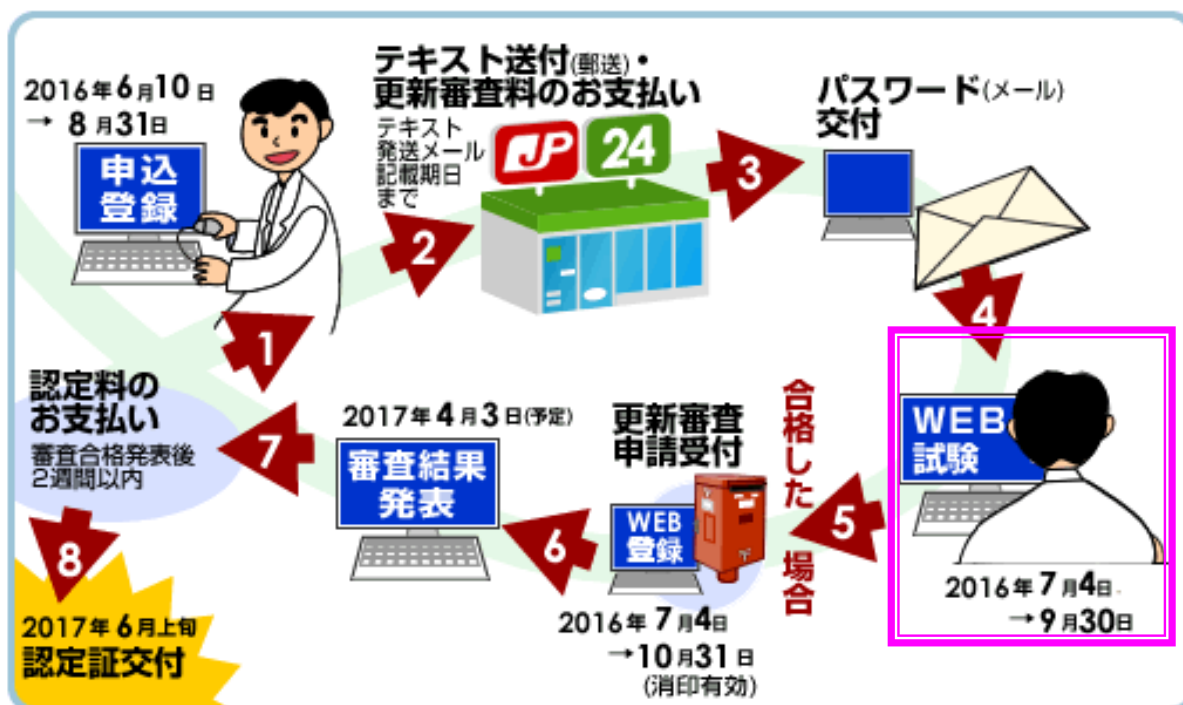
2016年6月10日
→ 8月31日

申込
登録

1

テキスト送付(郵送)・
更新審査料のお支払い

テキスト
発送メール
記載期日
まで

2

JP 24

3

パスワード(メール)
交付

4

WEB
試験

2016年7月4日
→9月30日

5

合格した
場合

更新審査
申請受付

WEB
登録

2016年7月4日
→10月31日
(消印有効)

6

2017年4月3日(予定)

審査結果
発表

7

認定料の
お支払い

審査合格発表後
2週間以内

8

2017年6月上旬
認定証交付